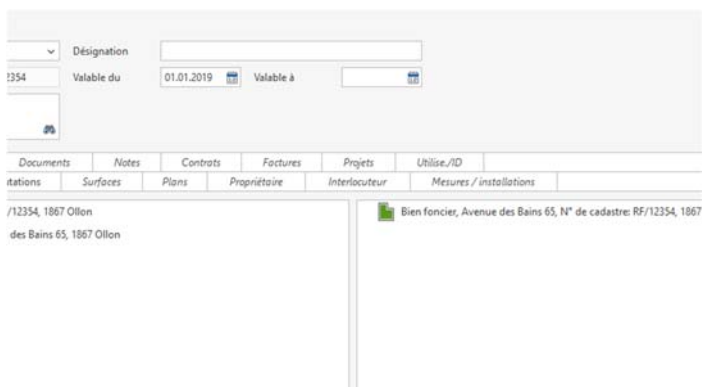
Désignation
2354 Valable du 01.01.2019 Valable à

Documents | Notes | Contrats | Factures | Projets | Utilise./ID
tations | Surfaces | Plans | Propriétaire | Interlocuteur | Mesures / installations

/12354, 1867 Ollon
des Bains 65, 1867 Ollon

Bien foncier, Avenue des Bains 65, N° de cadastre: RF/12354, 1867